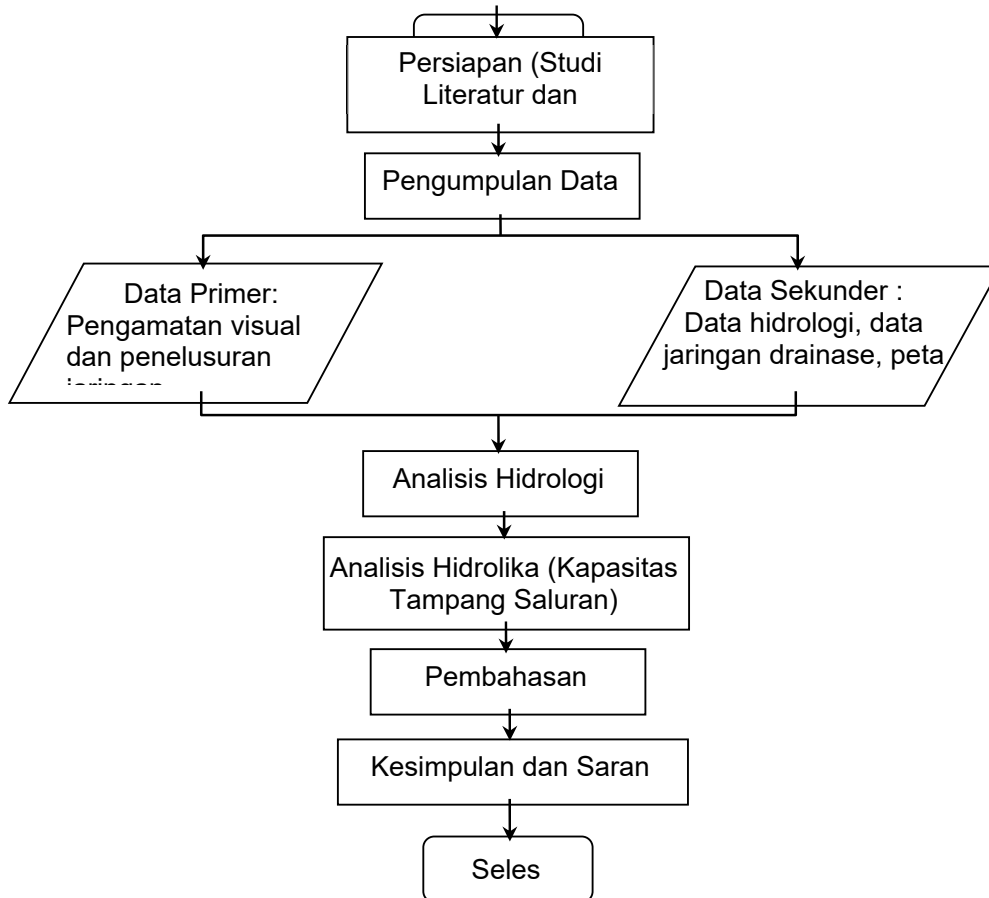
Persiapan (Studi Literatur dan

Pengumpulan Data

Data Primer: Pengamatan visual dan penelusuran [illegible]

Data Sekunder : Data hidrologi, data jaringan drainase, peta

Analisis Hidrologi

Analisis Hidrolika (Kapasitas Tampang Saluran)

Pembahasan

Kesimpulan dan Saran

Seles